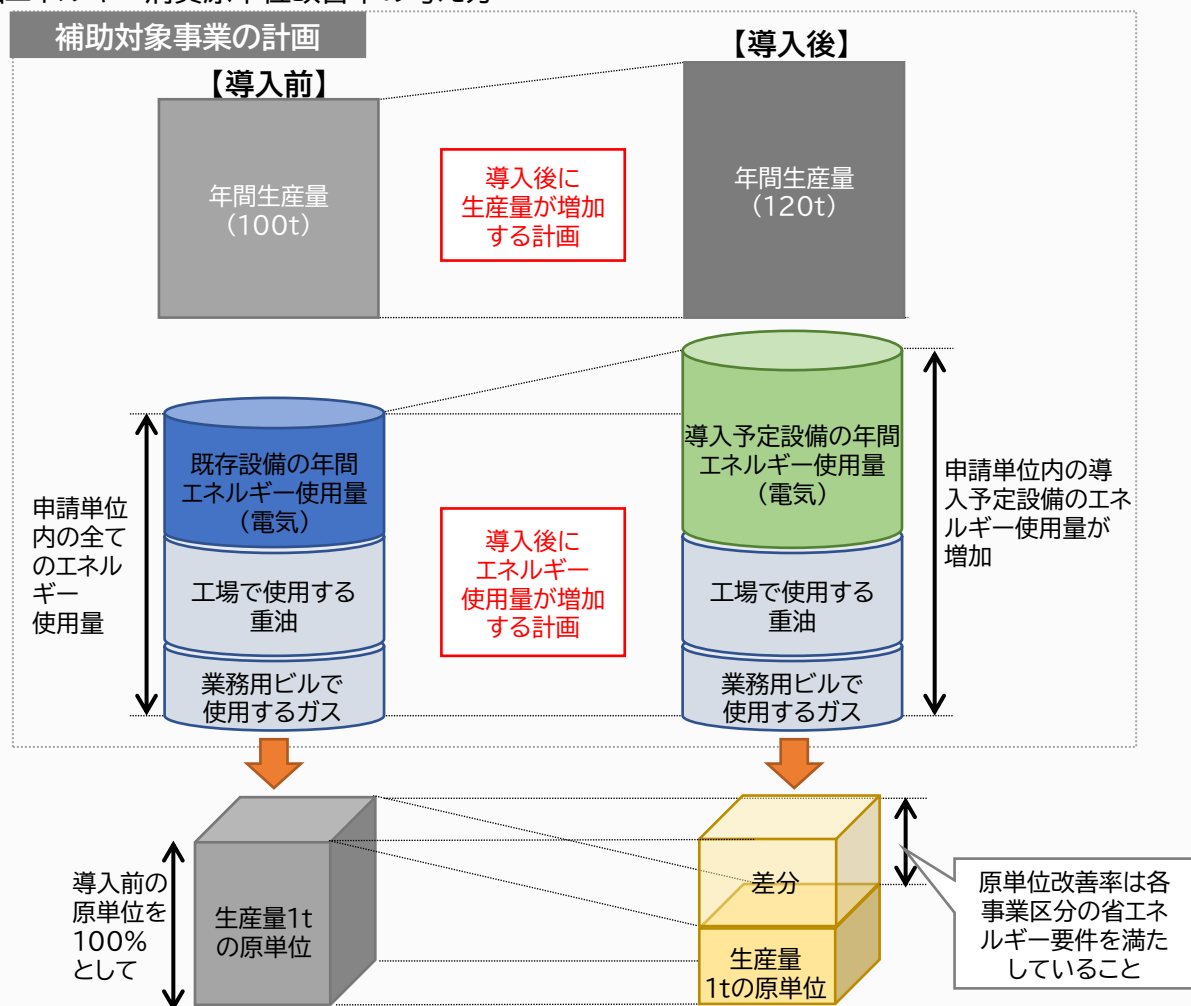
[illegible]

補助対象事業の計画

【導入前】

年間生産量
（100t）

導入後に
生産量が増加
する計画

【導入後】

年間生産量
（120t）

申請単位内の全てのエネルギー使用量

既存設備の年間エネルギー使用量（電気）

工場で使用する重油

業務用ビルで使用するガス

導入後に
エネルギー
使用量が増加
する計画

導入予定設備の年間エネルギー使用量（電気）

工場で使用する重油

業務用ビルで使用するガス

申請単位内の導入予定設備のエネルギー使用量が増加

導入前の原単位を100%として

生産量1tの原単位

差分

生産量
1tの原単位

原単位改善率は各事業区分の省エネルギー要件を満たしていること